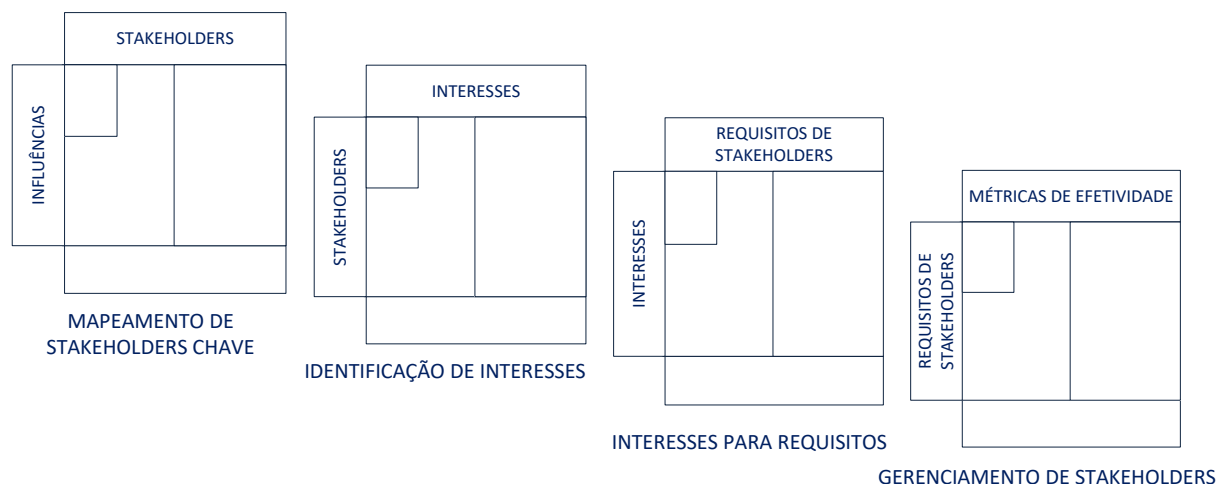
STAKEHOLDERS

INFLUÊNCIAS

MAPEAMENTO DE STAKEHOLDERS CHAVE

INTERESSES

STAKEHOLDERS

IDENTIFICAÇÃO DE INTERESSES

REQUISITOS DE STAKEHOLDERS

INTERESSES

INTERESSES PARA REQUISITOS

MÉTRICAS DE EFETIVIDADE

REQUISITOS DE STAKEHOLDERS

GERENCIAMENTO DE STAKEHOLDERS